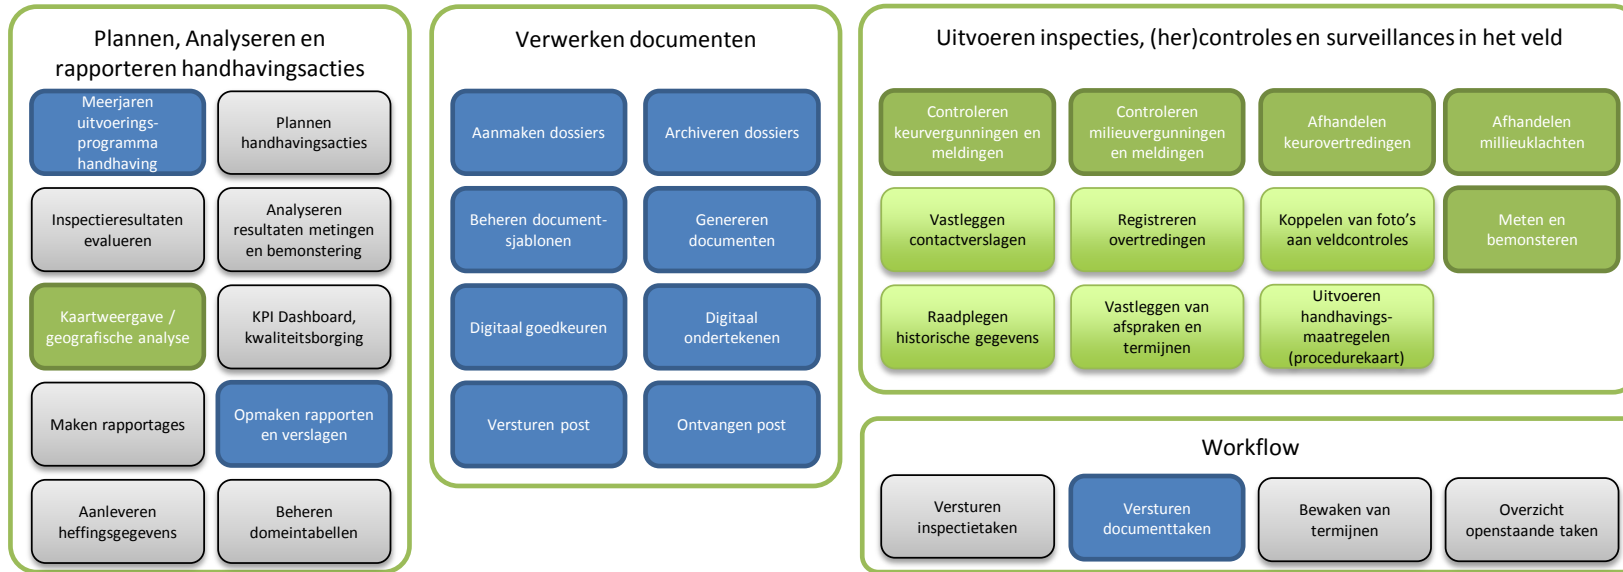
Plannen, Analyseren en rapporteren handhavingsacties

Meerjaren uitvoeringsprogramma handhaving

Plannen handhavingsacties

Inspectieresultaten evalueren

Analyseren resultaten metingen en bemonstering

Kaartweergave / geografische analyse

KPI Dashboard, kwaliteitsborging

Maken rapportages

Opmaken rapporten en verslagen

Aanleveren heffingsgegevens

Beheren domeintabellen

Verwerken documenten

Aanmaken dossiers

Archiveren dossiers

Beheren documentsjablonen

Genereren documenten

Digitaal goedkeuren

Digitaal ondertekenen

Versturen post

Ontvangen post

Uitvoeren inspecties, (her)controles en surveillances in het veld

Controleren keurvergunningen en meldingen

Controleren milieuvergunningen en meldingen

Afhandelen keurovertredingen

Afhandelen millieuklachten

Vastleggen contactverslagen

Registreren overtredingen

Koppelen van foto's aan veldcontroles

Meten en bemonsteren

Raadplegen historische gegevens

Vastleggen van afspraken en termijnen

Uitvoeren handhavingsmaatregelen (procedurekaart)

Workflow

Versturen inspectietaken

Versturen documenttaken

Bewaken van termijnen

Overzicht openstaande taken